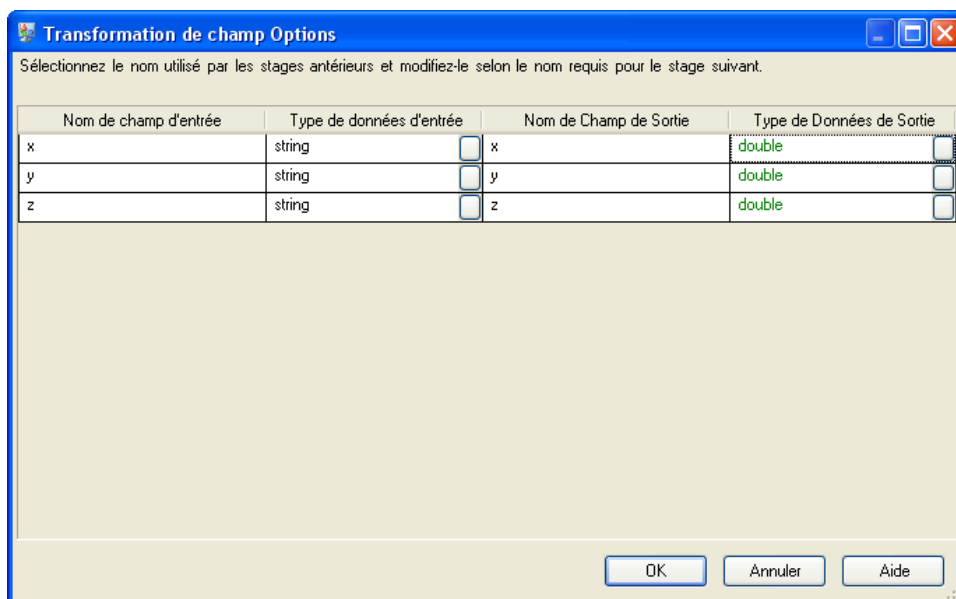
Transformation de champ Options

Sélectionnez le nom utilisé par les stages antérieurs et modifiez-le selon le nom requis pour le stage suivant.

| Nom de champ d'entrée | Type de données d'entrée | Nom de Champ de Sortie | Type de Données de Sortie |
|---|---|---|---|
| x | string | x | double |
| y | string | y | double |
| z | string | z | double |

OK Annuler Aide